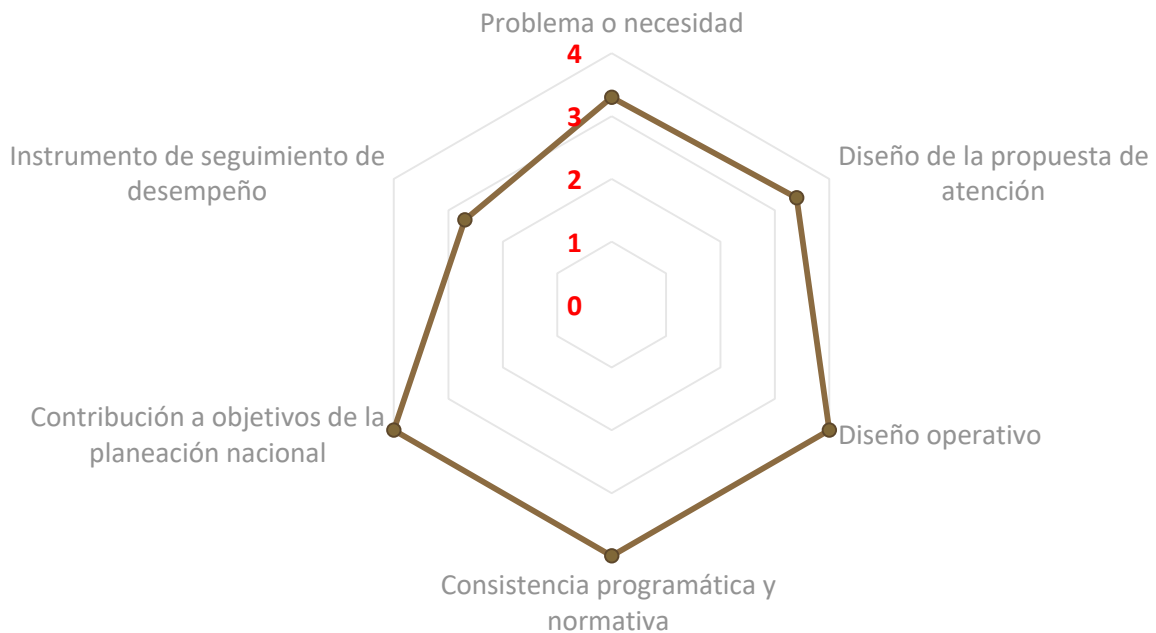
Problema o necesidad

4

3

2

1

0

Diseño de la propuesta de atención

Diseño operativo

Consistencia programática y normativa

Contribución a objetivos de la planeación nacional

Instrumento de seguimiento de desempeño